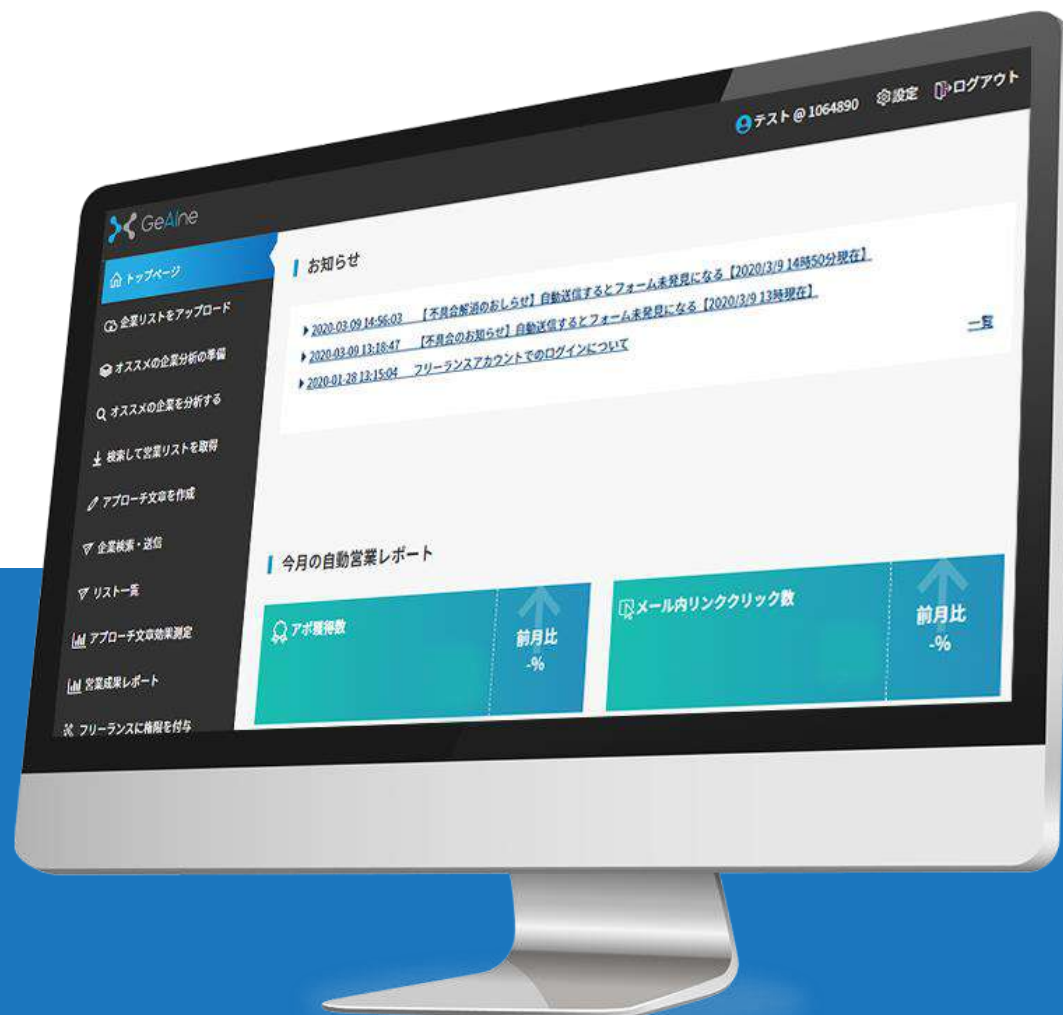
テスト@1064890 設定 ログアウト

GeAIne

トップページ
企業リストをアップロード
オススメの企業分析の準備
オススメの企業を分析する
検索して営業リストを取得
アプローチ文章を作成
企業検索・送信
リスト一覧
アプローチ文章効果測定
営業成果レポート
フリーランスに権限を付与

お知らせ

2020-03-09 14:56:03 【不具合解消のおしらせ】自動送信するとフォーム未発見になる【2020/3/9 14時50分現在】
2020-03-09 13:18:47 【不具合のお知らせ】自動送信するとフォーム未発見になる【2020/3/9 13時現在】
2020-01-28 13:15:04 フリーランスアカウントでのログインについて

一覧

今月の自動営業レポート

アポ獲得数
前月比
-%

メール内リンククリック数
前月比
-%